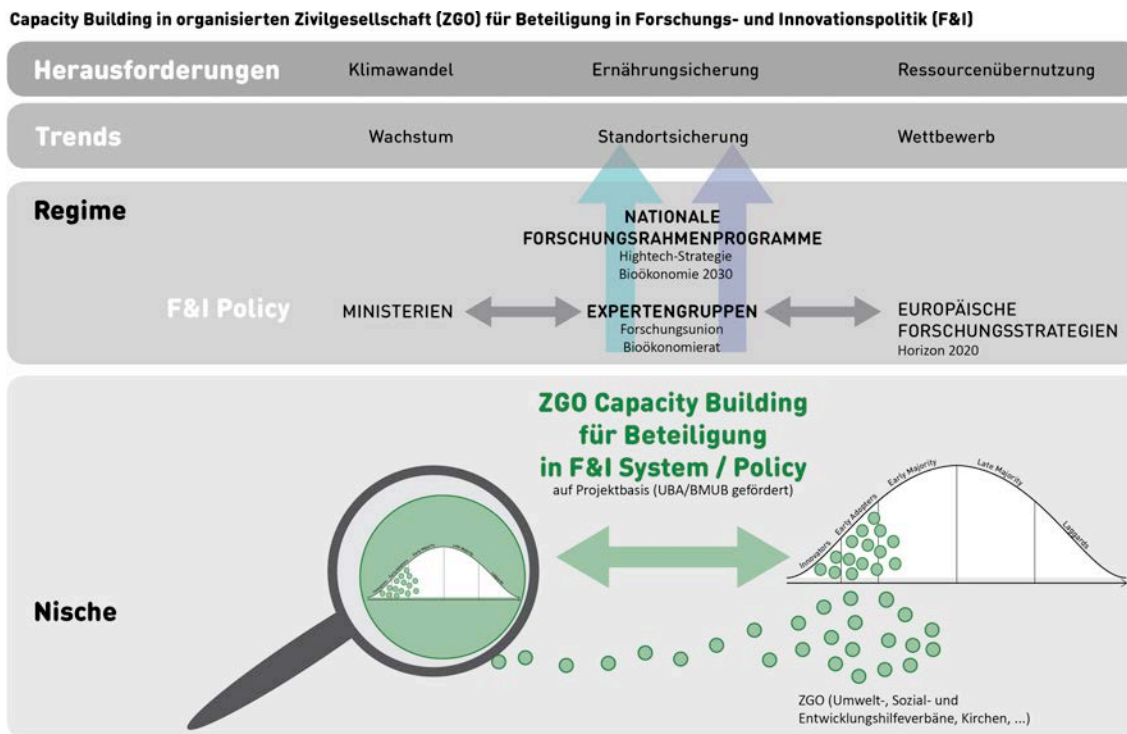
Capacity Building in organisierten Zivilgesellschaft (ZGO) für Beteiligung in Forschungs- und Innovationspolitik (F&I)

Herausforderungen Klimawandel Ernährungsicherung Ressourcenübernutzung

Trends Wachstum Standortsicherung Wettbewerb

Regime

NATIONALE FORSCHUNGSRAHMENPROGRAMME
Hightech-Strategie
Bioökonomie 2030

F&I Policy

MINISTERIEN

EXPERTENGRUPPEN
Forschungsunion
Bioökonomierat

EUROPÄISCHE FORSCHUNGSSTRATEGIEN
Horizon 2020

ZGO Capacity Building für Beteiligung in F&I System / Policy
auf Projektbasis (UBA/BMUB gefördert)

Innovators Early Adopters Early Majority Late Majority Laggards

Nische

ZGO (Umwelt-, Sozial- und Entwicklungshilfeverbäne, Kirchen, ...)